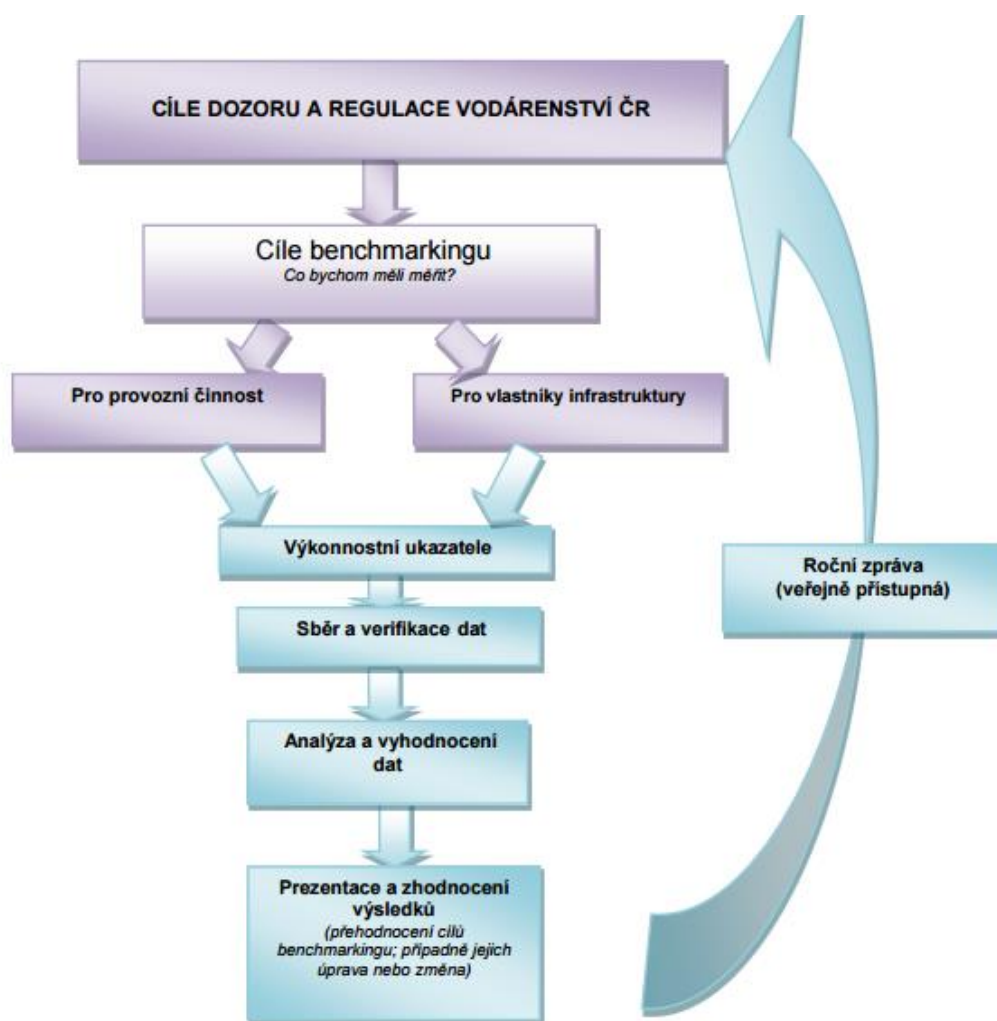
CÍLE DOZORU A REGULACE VODÁRENSTVÍ ČR

Cíle benchmarkingu
Co bychom měli měřit?

Pro provozní činnost

Pro vlastníky infrastruktury

Výkonnostní ukazatele

Sběr a verifikace dat

Analýza a vyhodnocení dat

Prezentace a zhodnocení výsledků
(přehodnocení cílů benchmarkingu; případně jejich úprava nebo změna)

Roční zpráva
(veřejně přístupná)